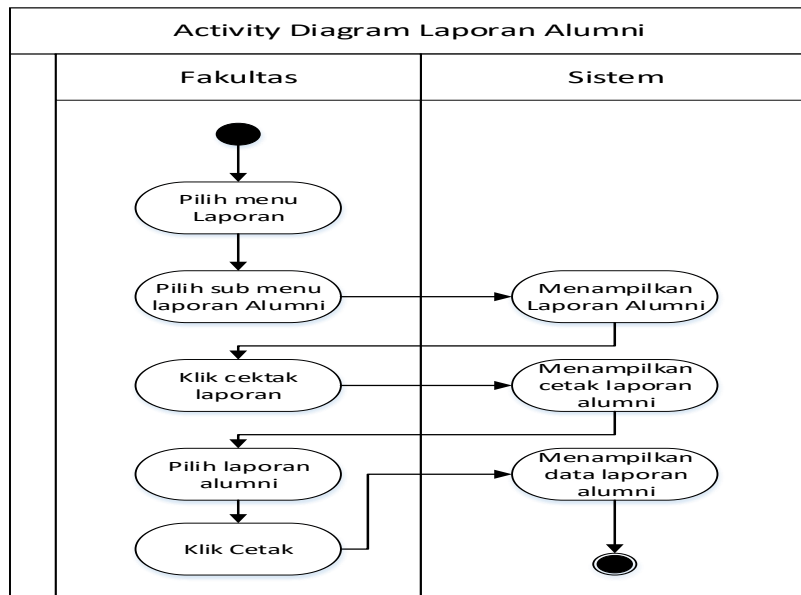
Activity Diagram Laporan Alumni

Fakultas

Sistem

Pilih menu Laporan

Pilih sub menu laporan Alumni

Menampilkan Laporan Alumni

Klik cektak laporan

Menampilkan cetak laporan alumni

Pilih laporan alumni

Menampilkan data laporan alumni

Klik Cetak